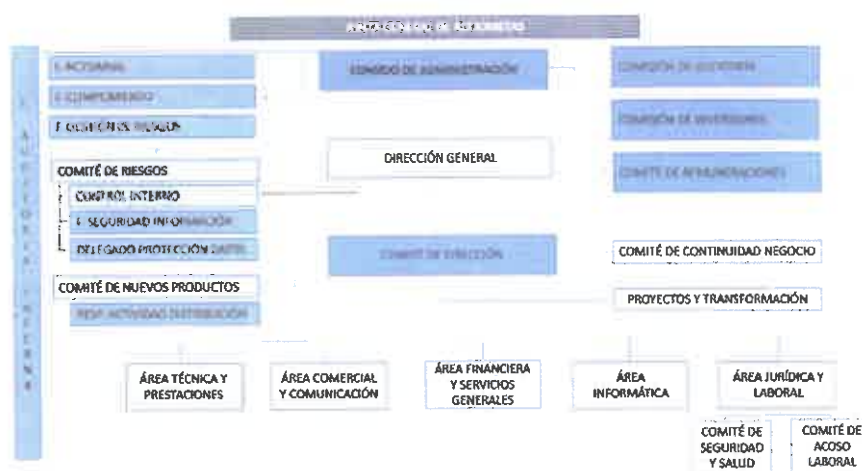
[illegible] ACCIONISTAS

AUDITORÍA INTERNA

F. ACTUARIAL

F. CUMPLIMIENTO

F. GESTIÓN DE RIESGOS

COMITÉ DE RIESGOS

CONTROL INTERNO

F. SEGURIDAD INFORMACIÓN

DELEGADO PROTECCIÓN DATOS

COMITÉ DE NUEVOS PRODUCTOS

RESP. ACTIVIDAD DISTRIBUCIÓN

CONSEJO DE ADMINISTRACIÓN

DIRECCIÓN GENERAL

COMITÉ DE DIRECCIÓN

COMISIÓN DE AUDITORÍA

COMISIÓN DE INVERSIONES

COMITÉ DE REMUNERACIONES

COMITÉ DE CONTINUIDAD NEGOCIO

PROYECTOS Y TRANSFORMACIÓN

ÁREA TÉCNICA Y PRESTACIONES

ÁREA COMERCIAL Y COMUNICACIÓN

ÁREA FINANCIERA Y SERVICIOS GENERALES

ÁREA INFORMÁTICA

ÁREA JURÍDICA Y LABORAL

COMITÉ DE SEGURIDAD Y SALUD

COMITÉ DE ACOSO LABORAL